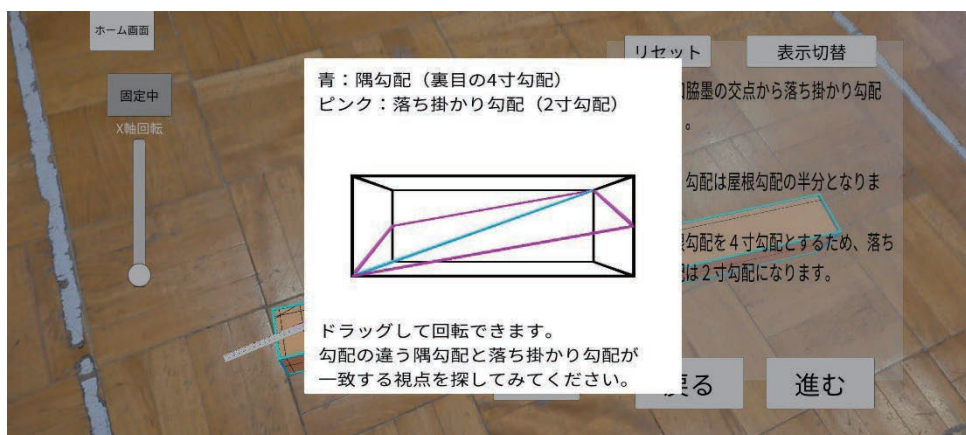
ホーム画面

固定中

X軸回転

リセット

表示切替

青：隅勾配（裏目の4寸勾配）
ピンク：落ち掛かり勾配（2寸勾配）

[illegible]脇墨の交点から落ち掛かり勾配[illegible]。

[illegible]勾配は屋根勾配の半分となりま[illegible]

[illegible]勾配を４寸勾配とするため、落ち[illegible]は２寸勾配になります。

ドラッグして回転できます。
勾配の違う隅勾配と落ち掛かり勾配が一致する視点を探してみてください。

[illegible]る

進む